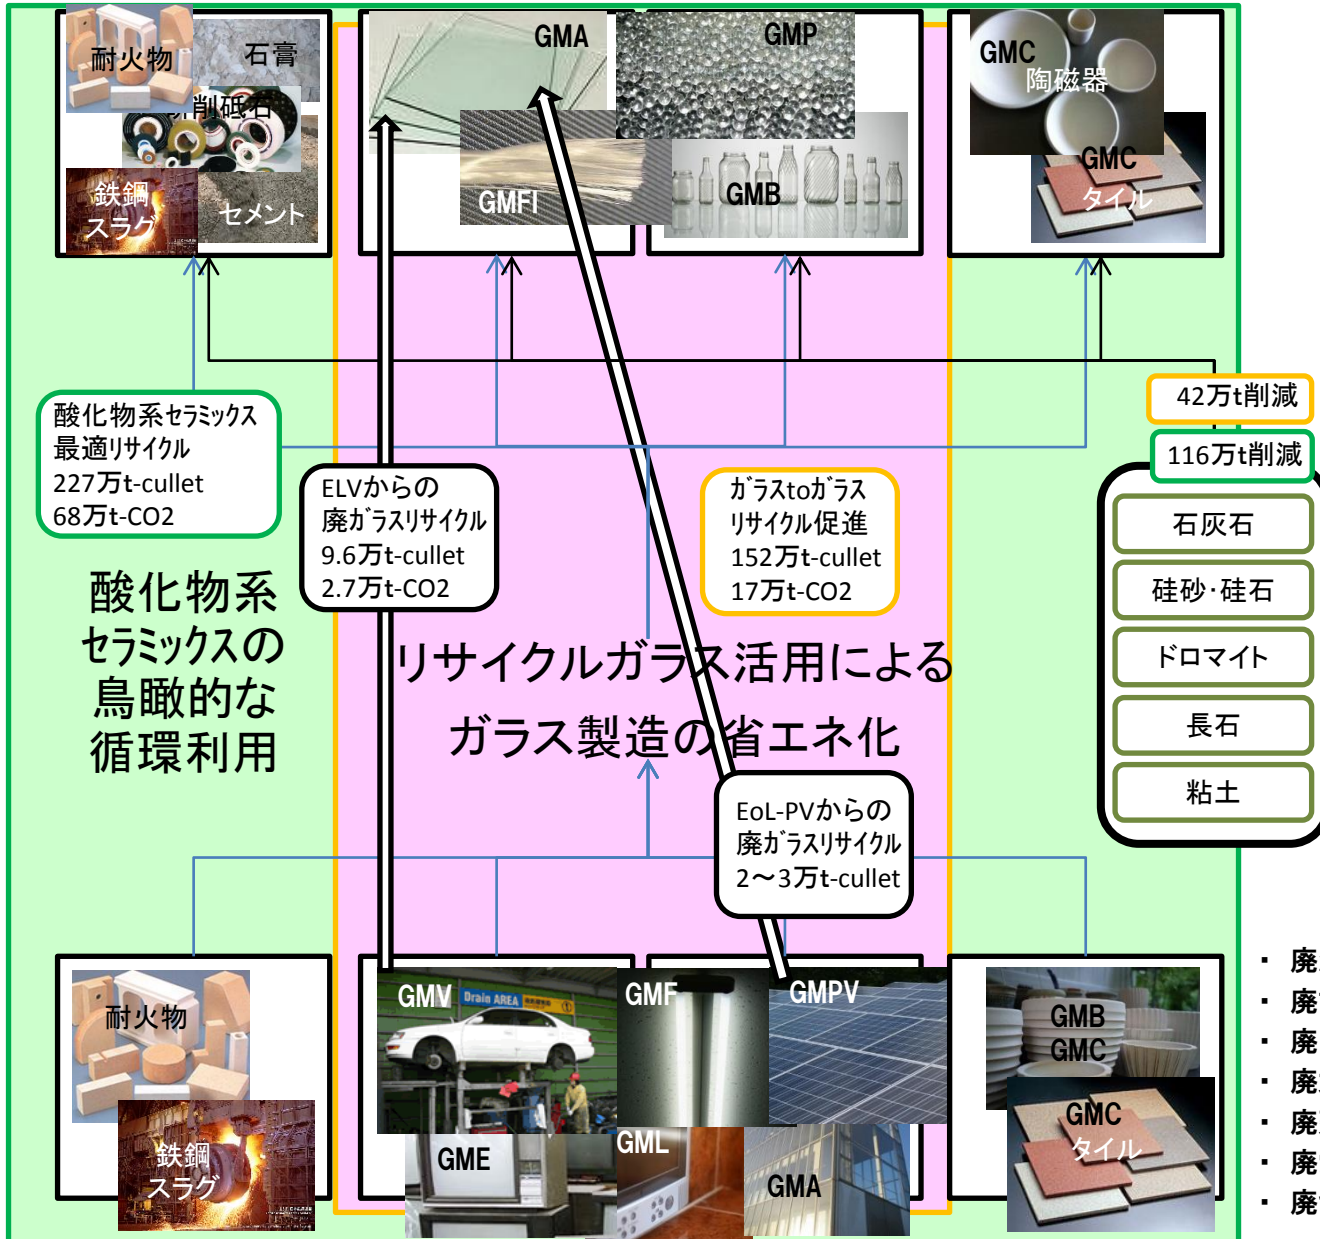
耐火物
石膏
研削砥石
鉄鋼スラグ
セメント
GMA
GMP
GMFI
GMB
GMC
陶磁器
GMC
タイル

42万t削減
116万t削減

酸化物系セラミックス最適リサイクル
227万t-cullet
68万t-CO2

ELVからの廃ガラスリサイクル
9.6万t-cullet
2.7万t-CO2

ガラスtoガラスリサイクル促進
152万t-cullet
17万t-CO2

石灰石
硅砂·硅石
ドロマイト
長石
粘土

酸化物系セラミックスの鳥瞰的な循環利用

リサイクルガラス活用によるガラス製造の省エネ化

EoL-PVからの廃ガラスリサイクル
2〜3万t-cullet

耐火物
鉄鋼スラグ
GMV
Drain AREA
GMF
GMPV
GMB
GMC
GMC
タイル
GME
GML
GMA

・ 廃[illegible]
・ 廃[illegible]
・ 廃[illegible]
・ 廃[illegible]
・ 廃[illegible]
・ 廃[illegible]
・ 廃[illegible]